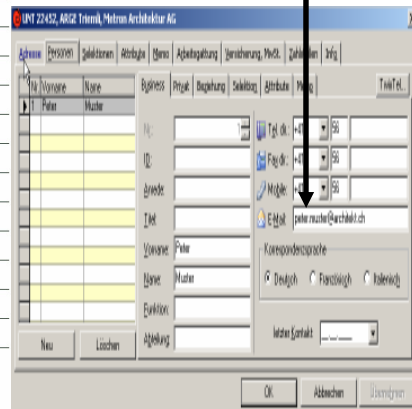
UNT 22452, ARGE Triemli, Metron Architektur AG

Adresse | Personen | Selektionen | Attribute | Memo | Arbeitsgattung | Versicherung, MwSt. | Zahlstellen | Info

| Nr | Vorname | Name |
|---|---|---|
| 1 | Peter | Muster |

Business | Privat | Beziehung | Selektion | Attribute | Memo

TwixTel...

Nr.
ID:
Anrede
Titel
Vorname Peter
Name Muster
Funktion
Abteilung

Tel. dir. +41 56
Fax dir. +41 56
Mobile +41 56
E-Mail peter.muster@architekt.ch

Korrespondenzsprache
Deutsch Französisch Italienisch

letzter Kontakt __.__.____

Neu Löschen

OK Abbrechen Übernehmen